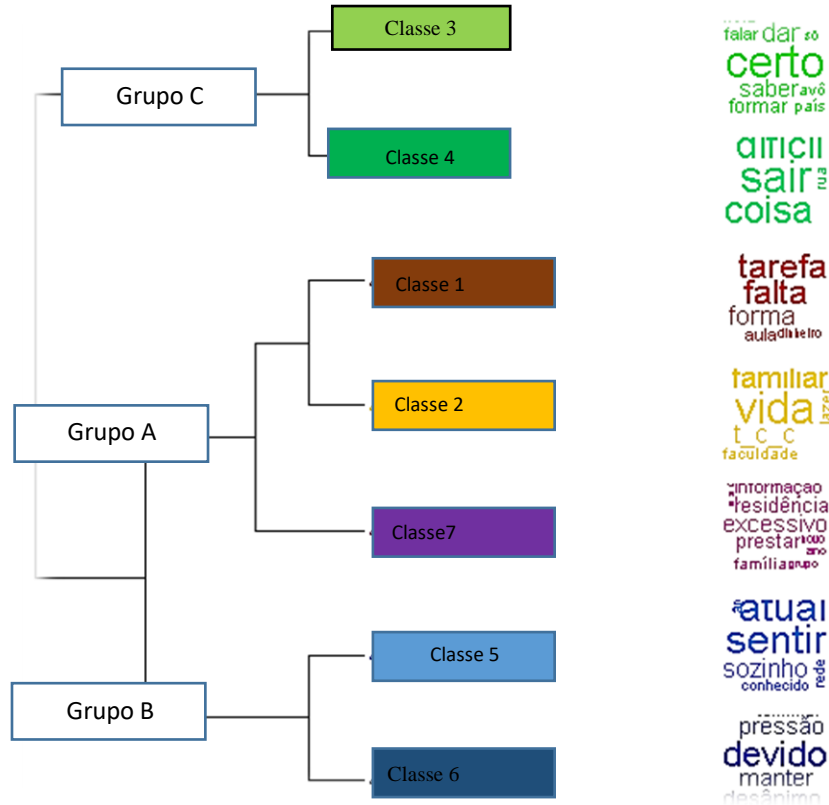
Classe 3

Grupo C

Classe 4

Classe 1

Classe 2

Grupo A

Classe7

Classe 5

Grupo B

Classe 6

falar dar só
certo
saber avô
formar país

difícil
sair rua
coisa

tarefa
falta
forma
aula dinheiro

familiar
vida lazer
t_c_c
faculdade

informação
residência
excessivo
prestar ano
família grupo

atual
sentir
sozinho rede
conhecido

pressão
devido
manter
desânimo